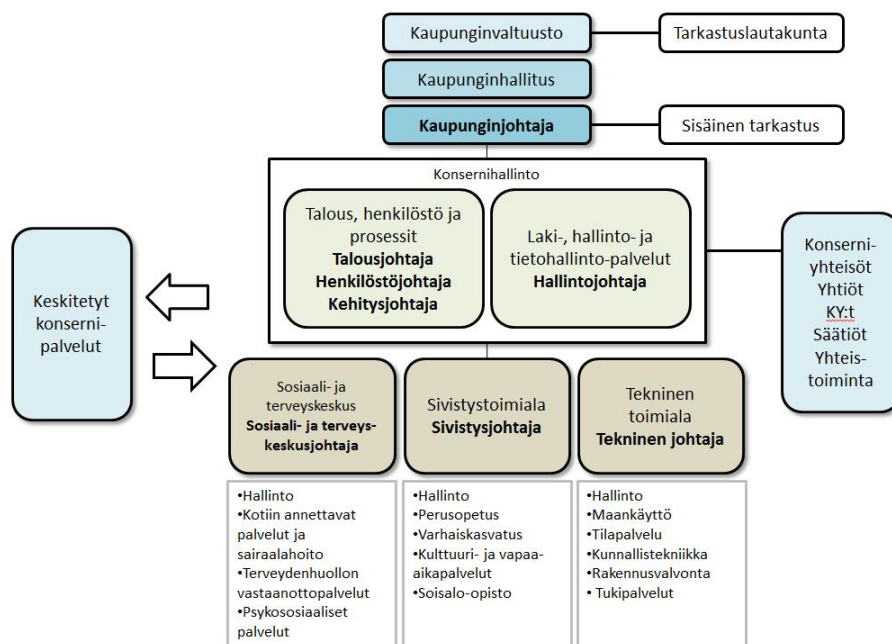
Kaupunginvaltuusto

Tarkastuslautakunta

Kaupunginhallitus

Kaupunginjohtaja

Sisäinen tarkastus

Konsernihallinto

Talous, henkilöstö ja prosessit
**Talousjohtaja**
**Henkilöstöjohtaja**
**Kehitysjohtaja**

Laki-, hallinto- ja tietohallinto-palvelut
**Hallintojohtaja**

Keskitetyt konsernipalvelut

Konserniyhteisöt
Yhtiöt
KY:t
Säätiöt
Yhteistoiminta

Sosiaali- ja terveyskeskus
**Sosiaali- ja terveyskeskusjohtaja**

Sivistystoimiala
**Sivistysjohtaja**

Tekninen toimiala
**Tekninen johtaja**

•Hallinto
•Kotiin annettavat palvelut ja sairaalahoito
•Terveydenhuollon vastaanottopalvelut
•Psykososiaaliset palvelut

•Hallinto
•Perusopetus
•Varhaiskasvatus
•Kulttuuri- ja vapaa-aikapalvelut
•Soisalo-opisto

•Hallinto
•Maankäyttö
•Tilapalvelu
•Kunnallistekniikka
•Rakennusvalvonta
• Tukipalvelut